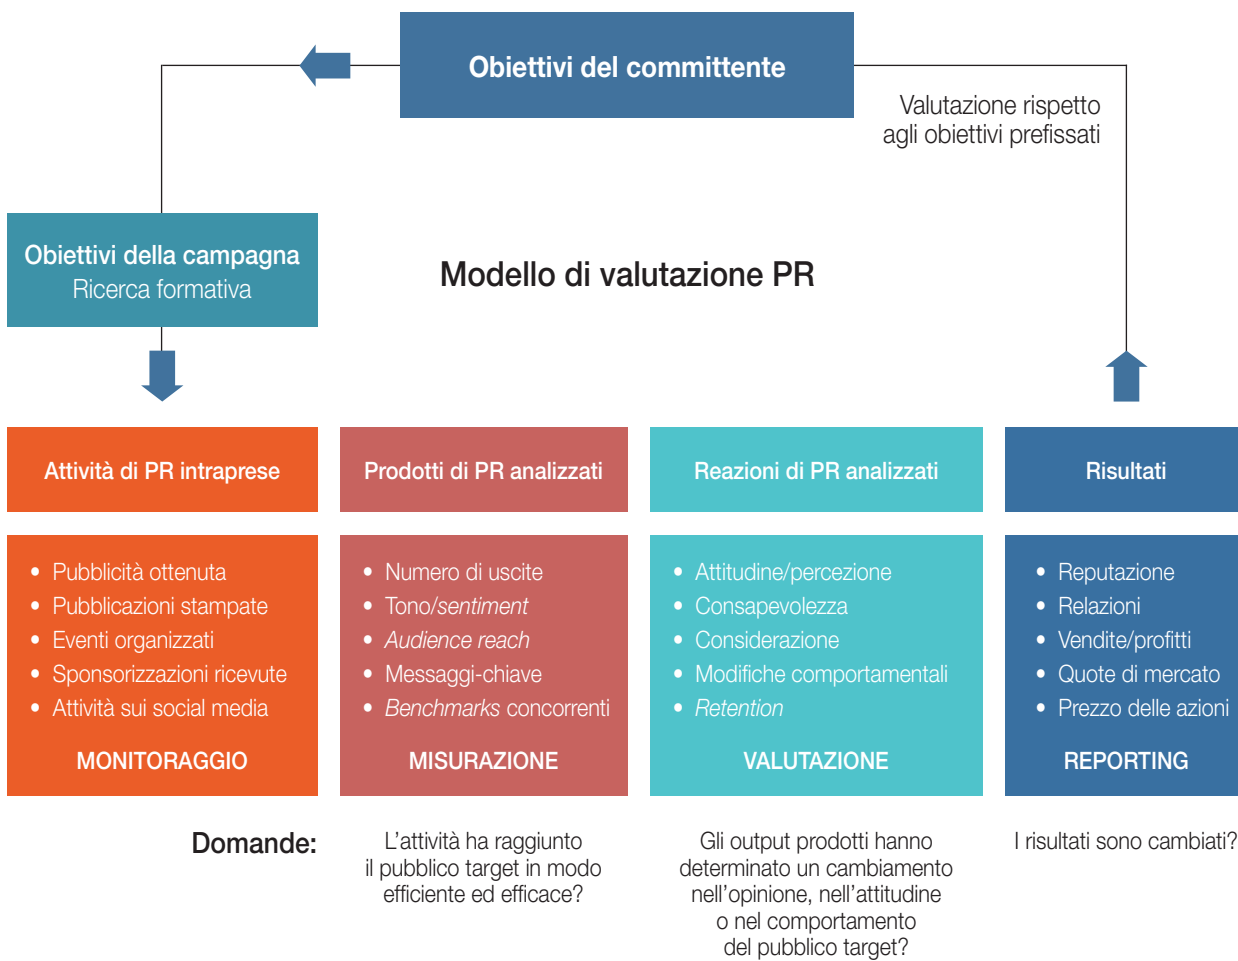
Obiettivi del committente

Valutazione rispetto agli obiettivi prefissati

Obiettivi della campagna
Ricerca formativa

Modello di valutazione PR

Attività di PR intraprese

- Pubblicità ottenuta
- Pubblicazioni stampate
- Eventi organizzati
- Sponsorizzazioni ricevute
- Attività sui social media

MONITORAGGIO

Prodotti di PR analizzati

- Numero di uscite
- Tono/*sentiment*
- *Audience reach*
- Messaggi-chiave
- *Benchmarks* concorrenti

MISURAZIONE

Reazioni di PR analizzati

- Attitudine/percezione
- Consapevolezza
- Considerazione
- Modifiche comportamentali
- *Retention*

VALUTAZIONE

Risultati

- Reputazione
- Relazioni
- Vendite/profitti
- Quote di mercato
- Prezzo delle azioni

REPORTING

Domande:

L'attività ha raggiunto il pubblico target in modo efficiente ed efficace?

Gli output prodotti hanno determinato un cambiamento nell'opinione, nell'attitudine o nel comportamento del pubblico target?

I risultati sono cambiati?